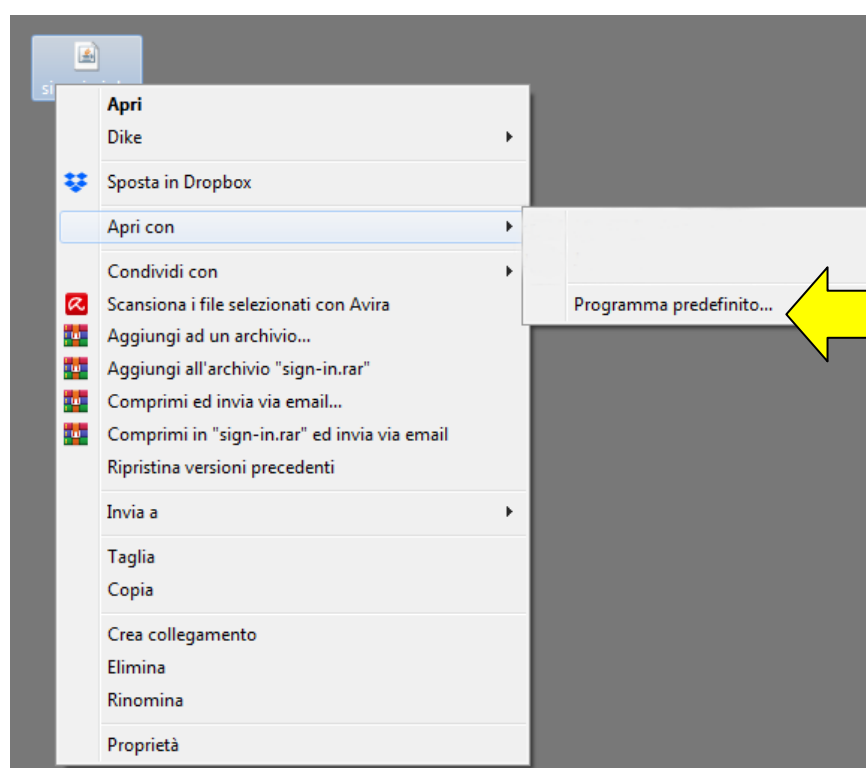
si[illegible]

Apri
Dike
Sposta in Dropbox
Apri con
Condividi con
Scansiona i file selezionati con Avira
Aggiungi ad un archivio...
Aggiungi all'archivio "sign-in.rar"
Comprimi ed invia via email...
Comprimi in "sign-in.rar" ed invia via email
Ripristina versioni precedenti
Invia a
Taglia
Copia
Crea collegamento
Elimina
Rinomina
Proprietà

Programma predefinito...